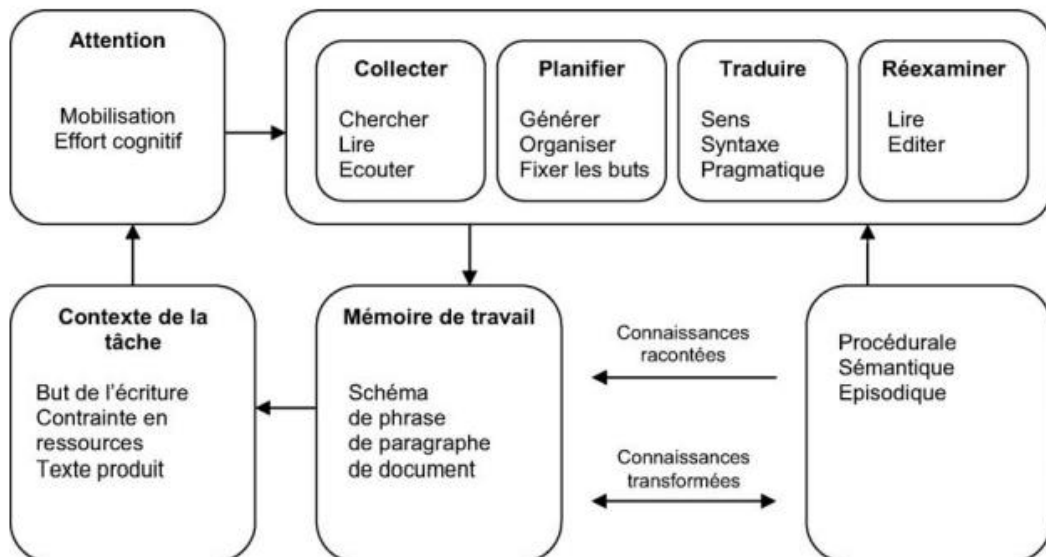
Attention

Mobilisation
Effort cognitif

Collecter

Chercher
Lire
Ecouter

Planifier

Générer
Organiser
Fixer les buts

Traduire

Sens
Syntaxe
Pragmatique

Réexaminer

Lire
Editer

Contexte de la tâche

But de l'écriture
Contrainte en ressources
Texte produit

Mémoire de travail

Schéma
de phrase
de paragraphe
de document

Connaissances racontées

Connaissances transformées

Procédurale
Sémantique
Episodique